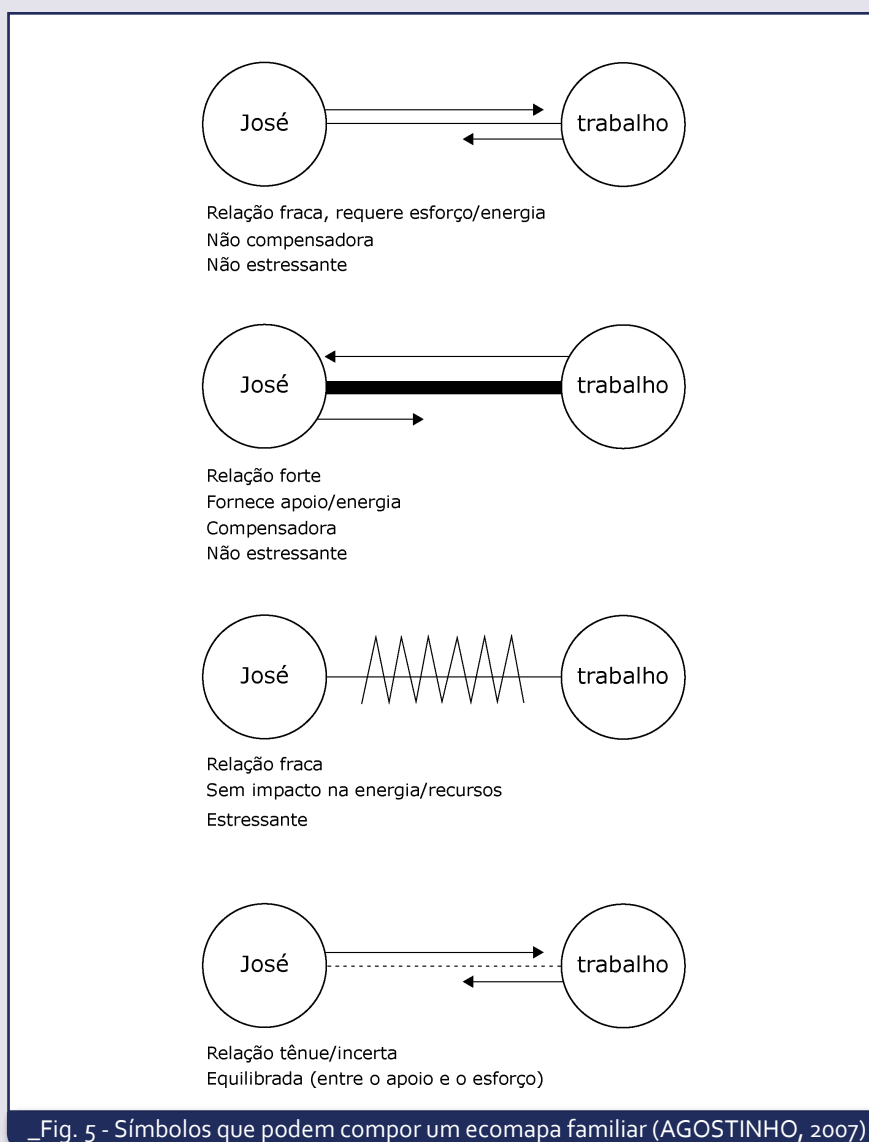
José

trabalho

Relação fraca, requere esforço/energia
Não compensadora
Não estressante

José

trabalho

Relação forte
Fornece apoio/energia
Compensadora
Não estressante

José

trabalho

Relação fraca
Sem impacto na energia/recursos
Estressante

José

trabalho

Relação tênue/incerta
Equilibrada (entre o apoio e o esforço)

_Fig. 5 - Símbolos que podem compor um ecomapa familiar (AGOSTINHO, 2007)